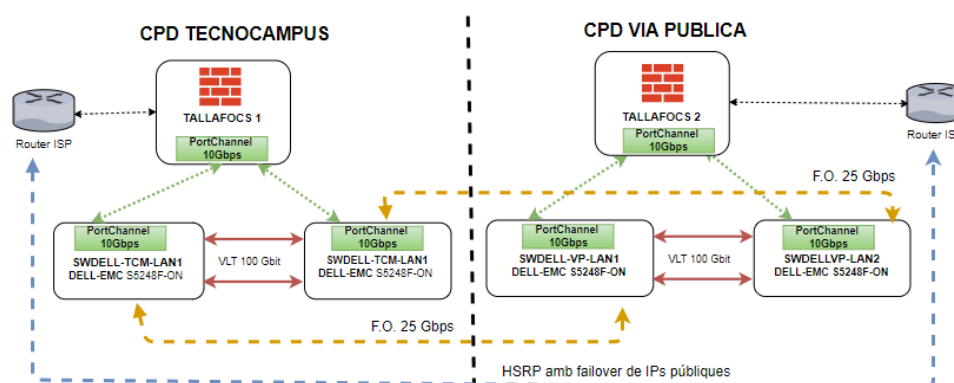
CPD TECNOCAMPUS

CPD VIA PUBLICA

Router ISP

TALLAFOCS 1
PortChannel 10Gbps

TALLAFOCS 2
PortChannel 10Gbps

Router ISP

F.O. 25 Gbps

PortChannel 10Gbps
SWDELL-TCM-LAN1
DELL-EMC S5248F-ON

VLT 100 Gbit

PortChannel 10Gbps
SWDELL-TCM-LAN1
DELL-EMC S5248F-ON

PortChannel 10Gbps
SWDELL-VP-LAN1
DELL-EMC S5248F-ON

VLT 100 Gbit

PortChannel 10Gbps
SWDELLVP-LAN2
DELL-EMC S5248F-ON

F.O. 25 Gbps

HSRP amb failover de IPs públiques